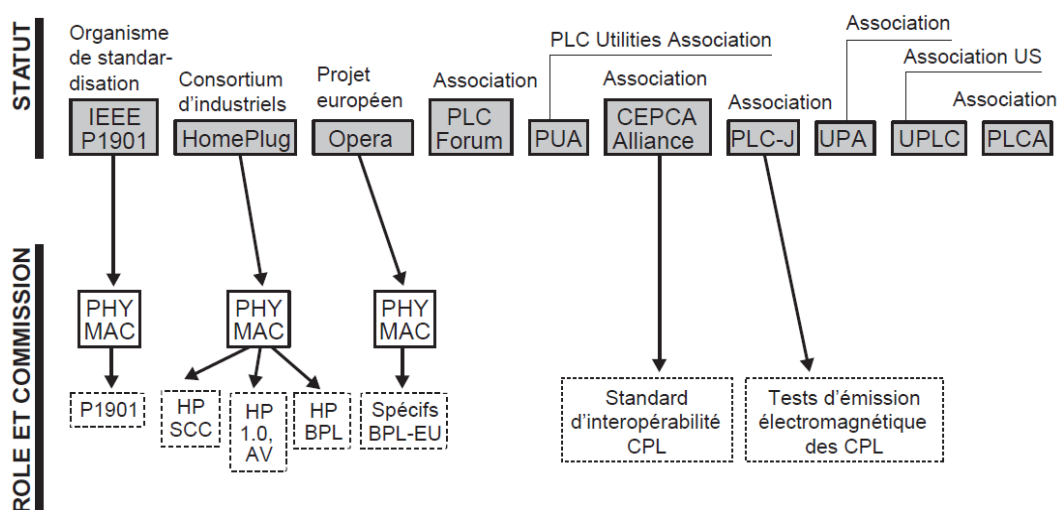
STATUT

Organisme de standardisation
IEEE P1901

Consortium d'industriels
HomePlug

Projet européen
Opera

Association
PLC Forum

PLC Utilities Association
PUA

Association
CEPCA Alliance

Association
PLC-J

Association
UPA

Association US
UPLC

Association
PLCA

ROLE ET COMMISSION

PHY MAC
P1901

PHY MAC
HP SCC
HP 1.0, AV
HP BPL

PHY MAC
Spécifs BPL-EU

Standard d'interopérabilité CPL

Tests d'émission électromagnétique des CPL